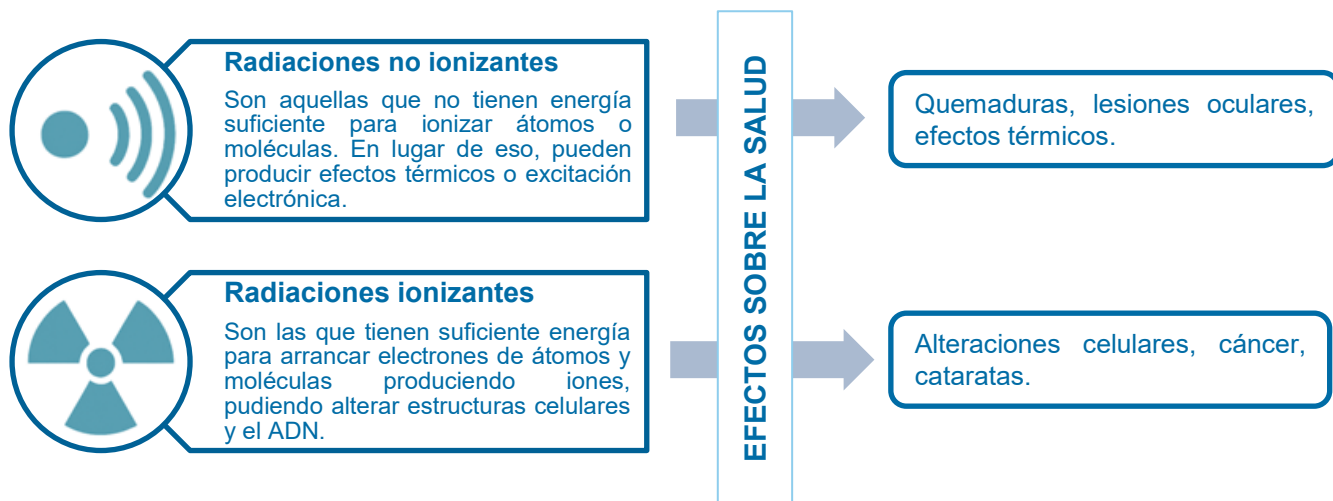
Radiaciones no ionizantes

Son aquellas que no tienen energía suficiente para ionizar átomos o moléculas. En lugar de eso, pueden producir efectos térmicos o excitación electrónica.

Radiaciones ionizantes

Son las que tienen suficiente energía para arrancar electrones de átomos y moléculas produciendo iones, pudiendo alterar estructuras celulares y el ADN.

EFECTOS SOBRE LA SALUD

Quemaduras, lesiones oculares, efectos térmicos.

Alteraciones celulares, cáncer, cataratas.